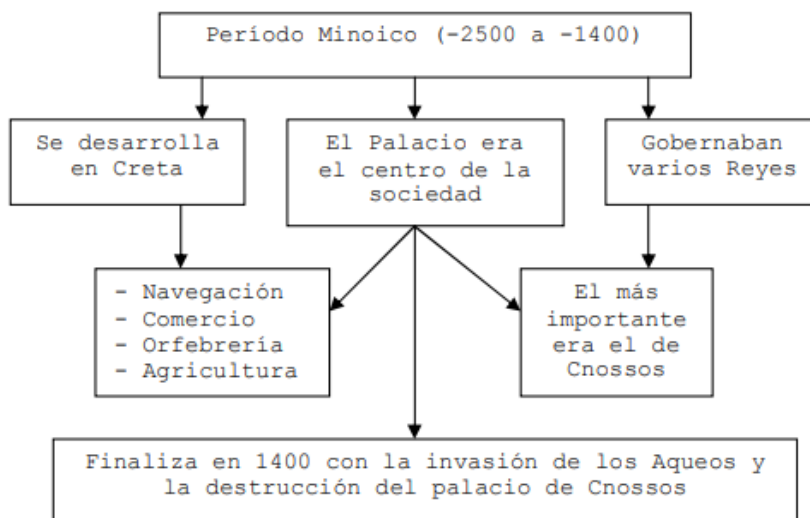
Período Minoico (-2500 a -1400)

Se desarrolla en Creta

El Palacio era el centro de la sociedad

Gobernaban varios Reyes

- Navegación
- Comercio
- Orfebrería
- Agricultura

El más importante era el de Cnossos

Finaliza en 1400 con la invasión de los Aqueos y la destrucción del palacio de Cnossos